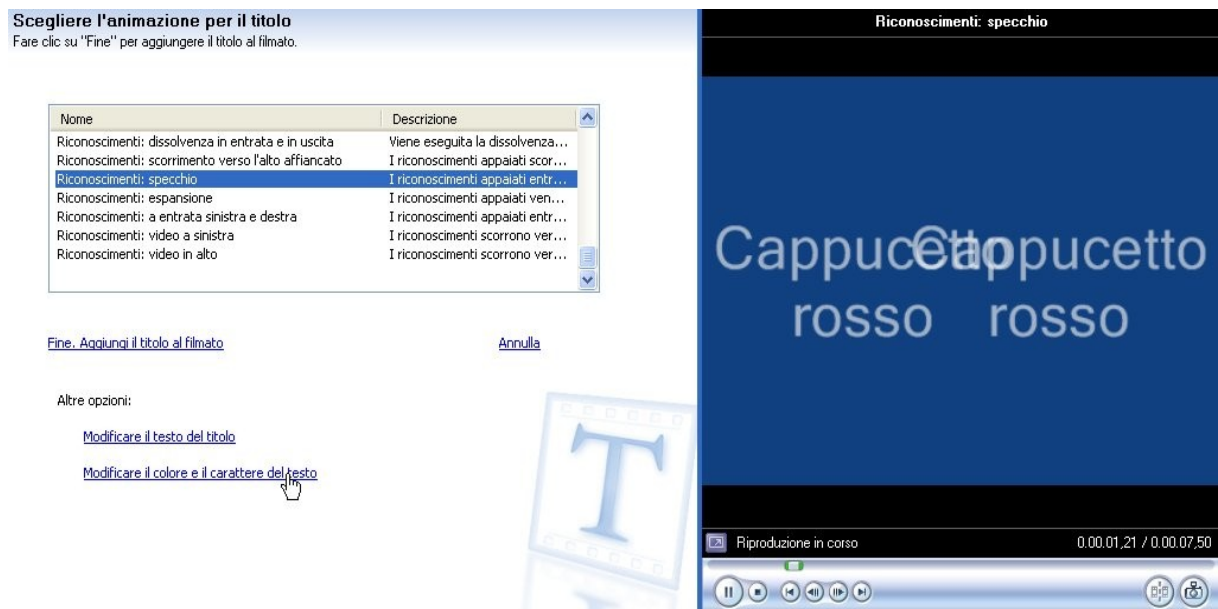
Scegliere l'animazione per il titolo
Fare clic su "Fine" per aggiungere il titolo al filmato.

| Nome | Descrizione |
|---|---|
| Riconoscimenti: dissolvenza in entrata e in uscita | Viene eseguita la dissolvenza... |
| Riconoscimenti: scorrimento verso l'alto affiancato | I riconoscimenti appaiati scor... |
| Riconoscimenti: specchio | I riconoscimenti appaiati entr... |
| Riconoscimenti: espansione | I riconoscimenti appaiati ven... |
| Riconoscimenti: a entrata sinistra e destra | I riconoscimenti appaiati entr... |
| Riconoscimenti: video a sinistra | I riconoscimenti scorrono ver... |
| Riconoscimenti: video in alto | I riconoscimenti scorrono ver... |

Fine. Aggiungi il titolo al filmato

Annulla

Altre opzioni:

Modificare il testo del titolo

Modificare il colore e il carattere del testo

Riconoscimenti: specchio

Cappucetto Cappucetto
rosso rosso

Riproduzione in corso

0.00.01,21 / 0.00.07,50